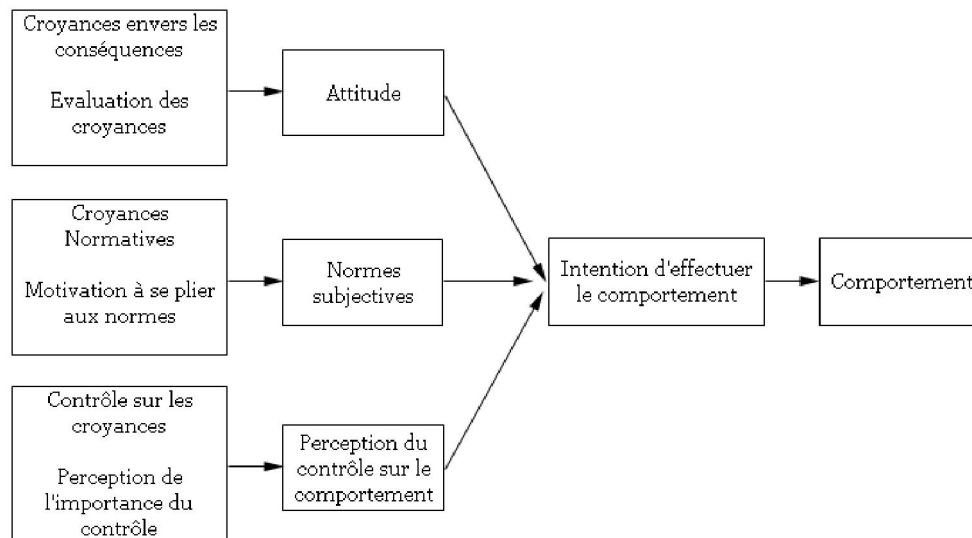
Croyances envers les conséquences

Evaluation des croyances

Attitude

Croyances Normatives

Motivation à se plier aux normes

Normes subjectives

Contrôle sur les croyances

Perception de l'importance du contrôle

Perception du contrôle sur le comportement

Intention d'effectuer le comportement

Comportement